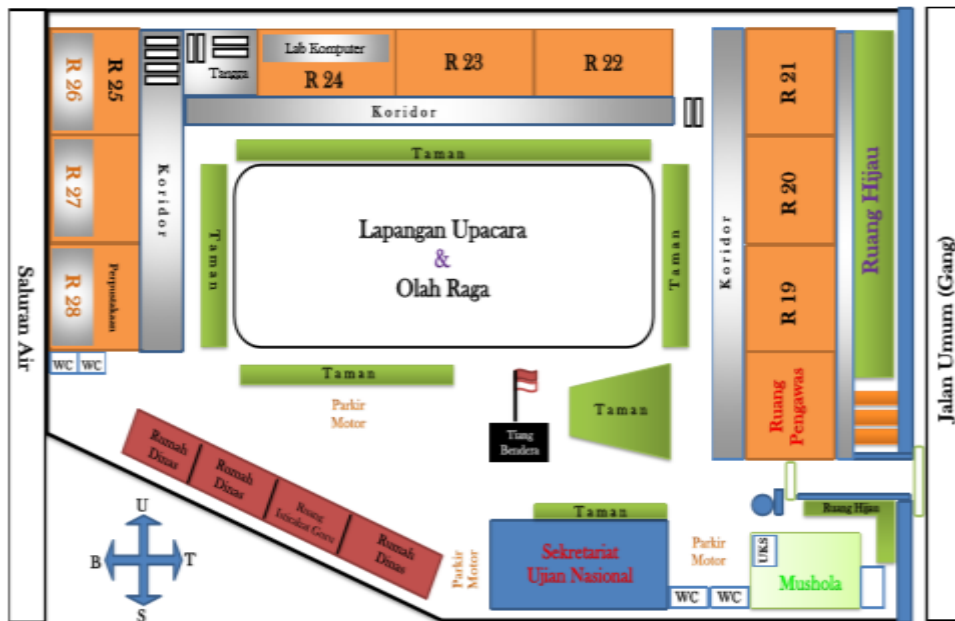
Lab Komputer
R 24
R 23
R 22
Tangga
R 26
R 25
R 27
R 28
Perpustakaan
Koridor
Koridor
Koridor
Taman
Taman
Taman
Taman
Lapangan Upacara
&
Olah Raga
R 21
R 20
R 19
Ruang Hijau
Ruang Pengawas
Saluran Air
Jalan Umum (Gang)
WC
WC
Parkir Motor
Tiang Bendera
Taman
Rumah Dinas
Rumah Dinas
Ruang Istirahat Guru
Rumah Dinas
U
B
T
S
Taman
Parkir Motor
Sekretariat Ujian Nasional
Parkir Motor
Ruang Hijau
UKS
Mushola
WC
WC